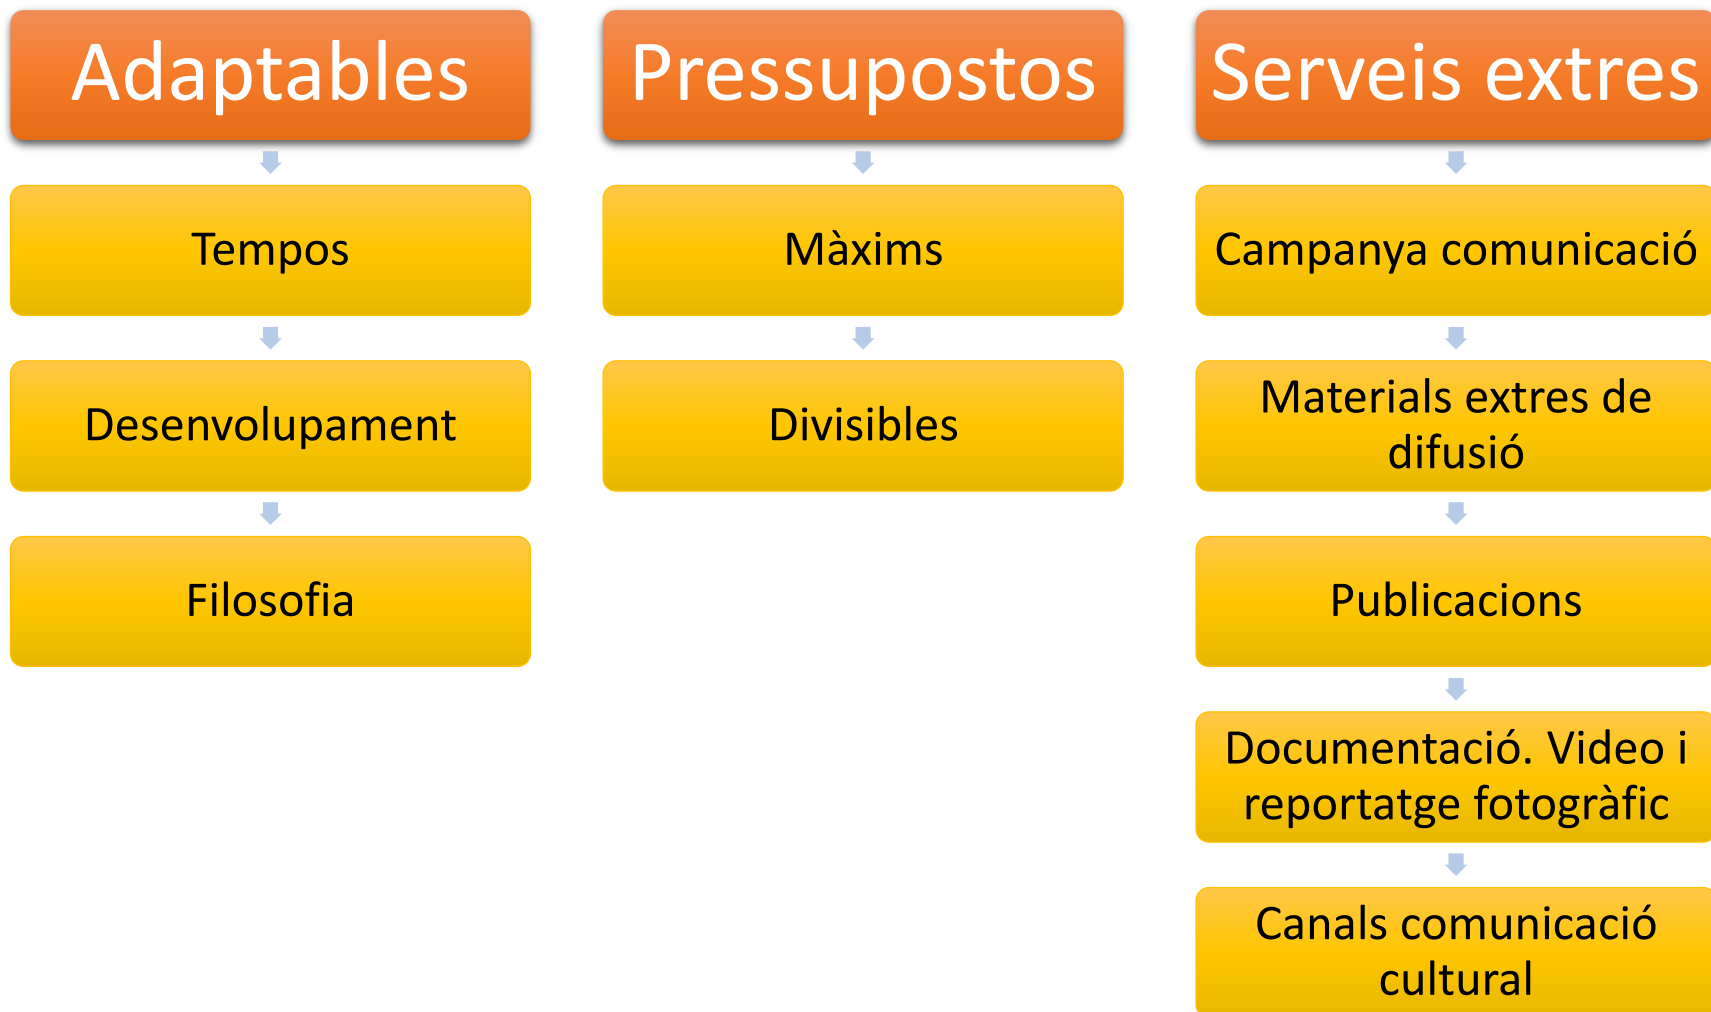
Adaptables

Tempos

Desenvolupament

Filosofia

Pressupostos

Màxims

Divisibles

Serveis extres

Campanya comunicació

Materials extres de difusió

Publicacions

Documentació. Video i reportatge fotogràfic

Canals comunicació cultural